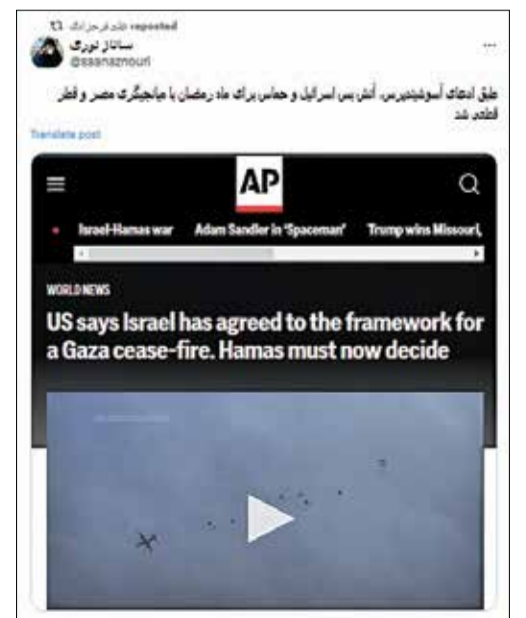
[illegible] reposted

ساناز نوری
@saanaznouri

طبق ادعای آسوشیتدپرس، آتش بس اسرائیل و حماس برای ماه رمضان با میانجیگری مصر و قطر قطعی شد

Translate post

AP

Israel-Hamas war  Adam Sandler in 'Spaceman'  Trump wins Missouri,

WORLD NEWS

US says Israel has agreed to the framework for a Gaza cease-fire. Hamas must now decide